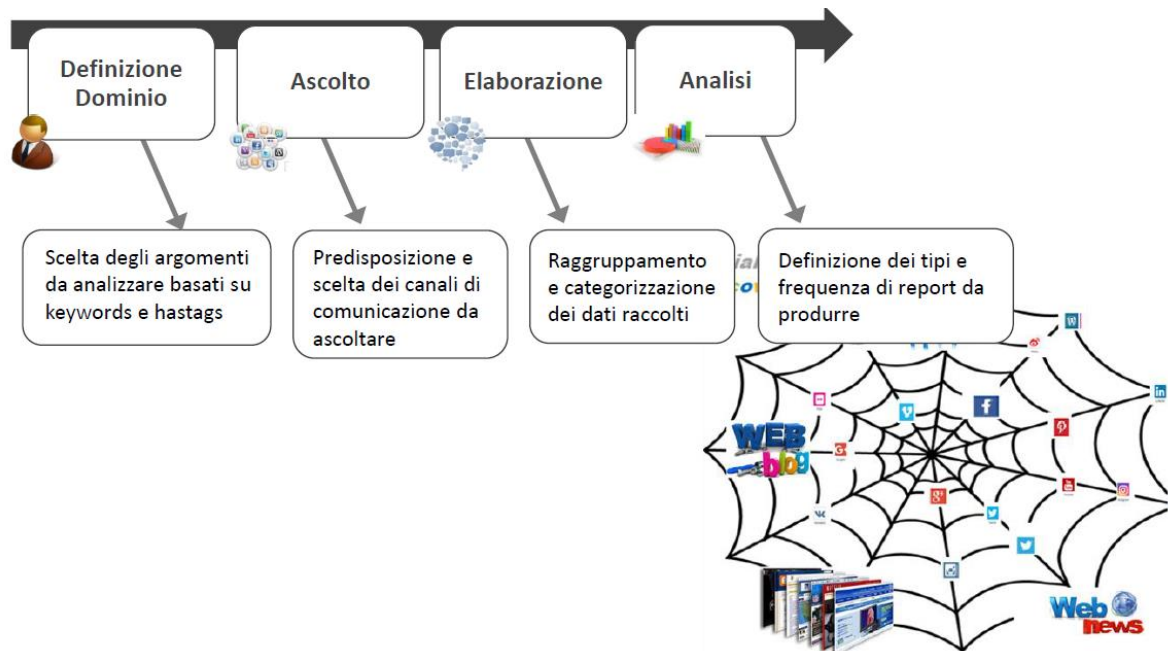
Definizione Dominio

Ascolto

Elaborazione

Analisi

Scelta degli argomenti da analizzare basati su keywords e hastags

Predisposizione e scelta dei canali di comunicazione da ascoltare

Raggruppamento e categorizzazione dei dati raccolti

Definizione dei tipi e frequenza di report da produrre

WEB blog

Web news